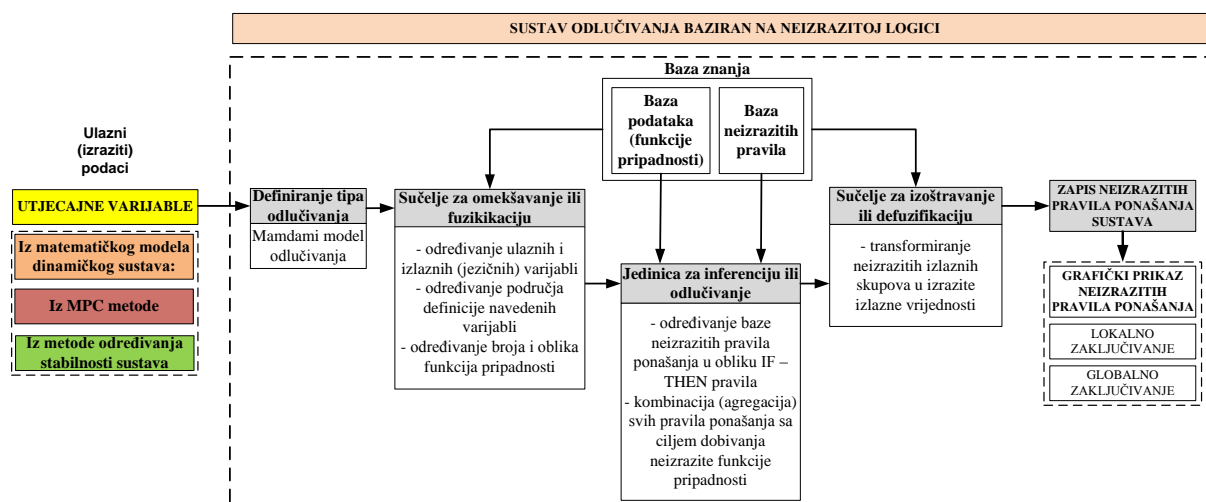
SUSTAV ODLUČIVANJA BAZIRAN NA NEIZRAZITOJ LOGICI

Baza znanja

Baza podataka (funkcije pripadnosti)

Baza neizrazitih pravila

Ulazni (izraziti) podaci

UTJECAJNE VARIJABLE

Iz matematičkog modela dinamičkog sustava:

Iz MPC metode

Iz metode određivanja stabilnosti sustava

Definiranje tipa odlučivanja

Mamdami model odlučivanja

Sučelje za omekšavanje ili fuzikikaciju

- određivanje ulaznih i izlaznih (jezičnih) varijabli
- određivanje područja definicije navedenih varijabli
- određivanje broja i oblika funkcija pripadnosti

Jedinica za inferenciju ili odlučivanje

- određivanje baze neizrazitih pravila ponašanja u obliku IF – THEN pravila
- kombinacija (agregacija) svih pravila ponašanja sa ciljem dobivanja neizrazite funkcije pripadnosti

Sučelje za izoštravanje ili defuzifikaciju

- transformiranje neizrazitih izlaznih skupova u izrazite izlazne vrijednosti

ZAPIS NEIZRAZITIH PRAVILA PONAŠANJA SUSTAVA

GRAFIČKI PRIKAZ NEIZRAZITIH PRAVILA PONAŠANJA

LOKALNO ZAKLJUČIVANJE

GLOBALNO ZAKLJUČIVANJE